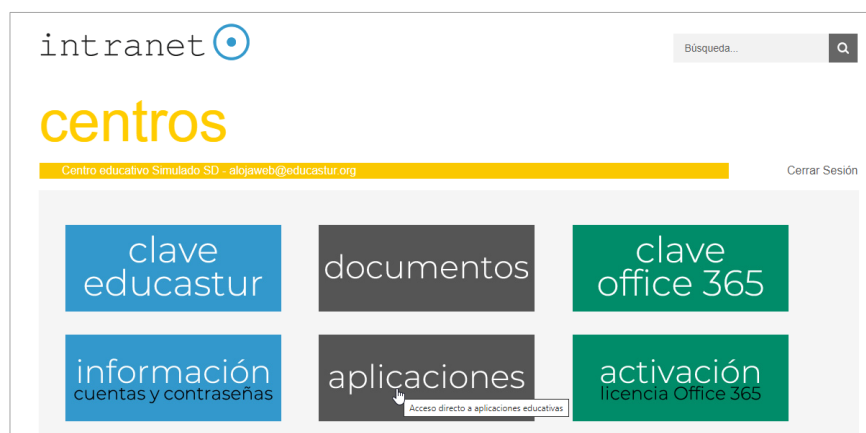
intranet

Búsqueda...

centros

Centro educativo Simulado SD - alojaweb@educastur.org

Cerrar Sesión

clave educastur

documentos

clave office 365

información
cuentas y contraseñas

aplicaciones

Acceso directo a aplicaciones educativas

activación
licencia Office 365